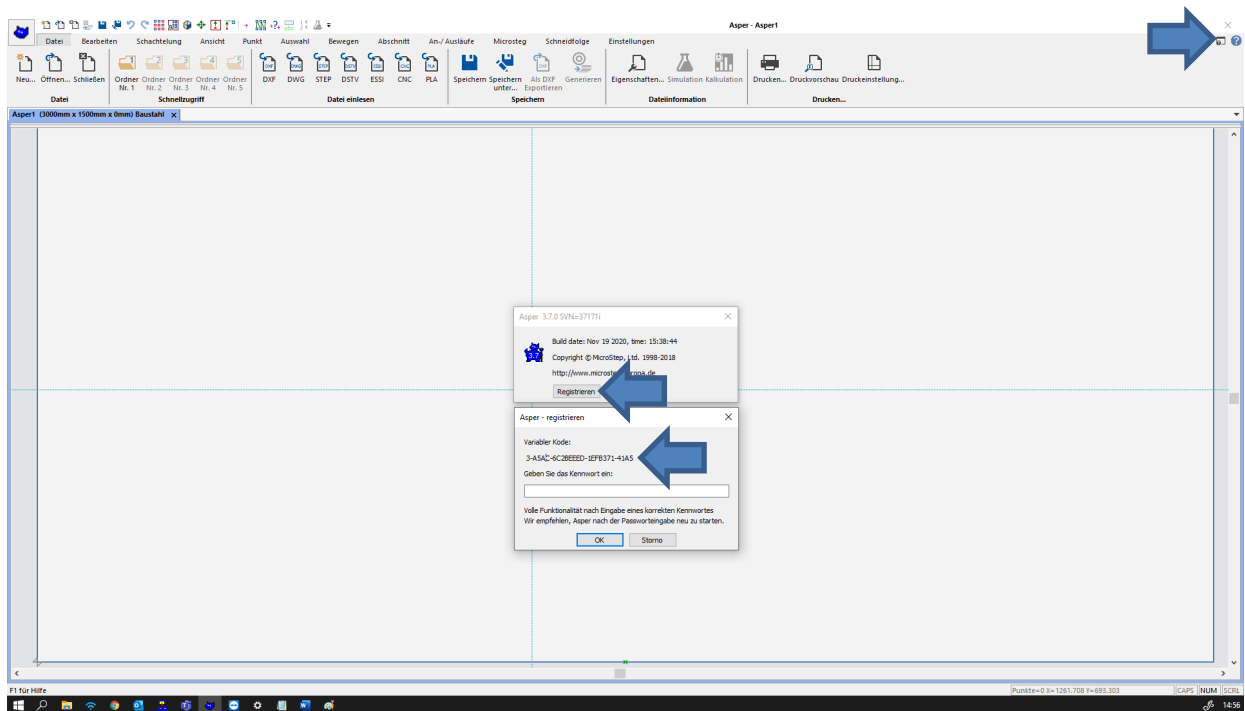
Asper - Asper1

Datei Bearbeiten Schachtelung Ansicht Punkt Auswahl Bewegen Abschnitt An-/Ausläufe Microsteg Schneidfolge Einstellungen

Neu... Öffnen... Schließen
Datei

Ordner Nr. 1 Ordner Nr. 2 Ordner Nr. 3 Ordner Nr. 4 Ordner Nr. 5
Schnellzugriff

DXF DWG STEP DSTV ESSI CNC PLA
Datei einlesen

Speichern Speichern unter... Als DXF Exportieren Generieren
Speichern

Eigenschaften... Simulation Kalkulation
Dateiinformation

Drucken... Druckvorschau Druckeinstellung...
Drucken...

Asper1 (3000mm x 1500mm x 0mm) Baustahl ×

Asper 3.7.0 SVN=37171i

Build date: Nov 19 2020, time: 15:38:44

Copyright © MicroStep, Ltd. 1998-2018

http://www.microste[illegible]ropa.de

Registrieren

Asper - registrieren

Variabler Kode:

3-A5AC-6C2BEEED-1EFB371-41A5

Geben Sie das Kennwort ein:

Volle Funktionalität nach Eingabe eines korrekten Kennwortes
Wir empfehlen, Asper nach der Passworteingabe neu zu starten.

OK Storno

F1 für Hilfe

Punkte=0 X=1261.708 Y=693.303 CAPS NUM SCRL

14:56